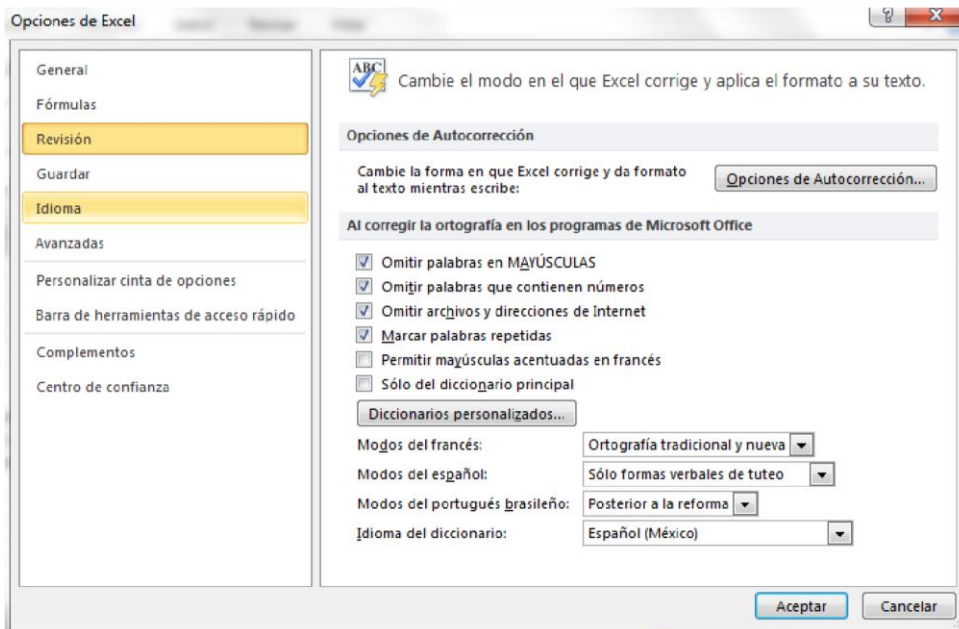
Opciones de Excel

?

X

General

Fórmulas

Revisión

Guardar

Idioma

Avanzadas

Personalizar cinta de opciones

Barra de herramientas de acceso rápido

Complementos

Centro de confianza

ABC

Cambie el modo en el que Excel corrige y aplica el formato a su texto.

Opciones de Autocorrección

Cambie la forma en que Excel corrige y da formato al texto mientras escribe:

Opciones de Autocorrección...

Al corregir la ortografía en los programas de Microsoft Office

Omitir palabras en MAYÚSCULAS

Omitir palabras que contienen números

Omitir archivos y direcciones de Internet

Marcar palabras repetidas

Permitir mayúsculas acentuadas en francés

Sólo del diccionario principal

Diccionarios personalizados...

Modos del francés: Ortografía tradicional y nueva

Modos del español: Sólo formas verbales de tuteo

Modos del portugués brasileño: Posterior a la reforma

Idioma del diccionario: Español (México)

Aceptar

Cancelar